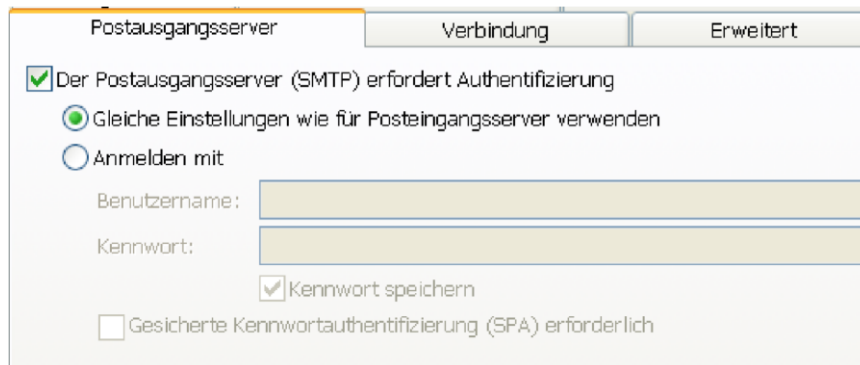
Postausgangsserver | Verbindung | Erweitert

Der Postausgangsserver (SMTP) erfordert Authentifizierung

Gleiche Einstellungen wie für Posteingangsserver verwenden

Anmelden mit

Benutzername:

Kennwort:

Kennwort speichern

Gesicherte Kennwortauthentifizierung (SPA) erforderlich